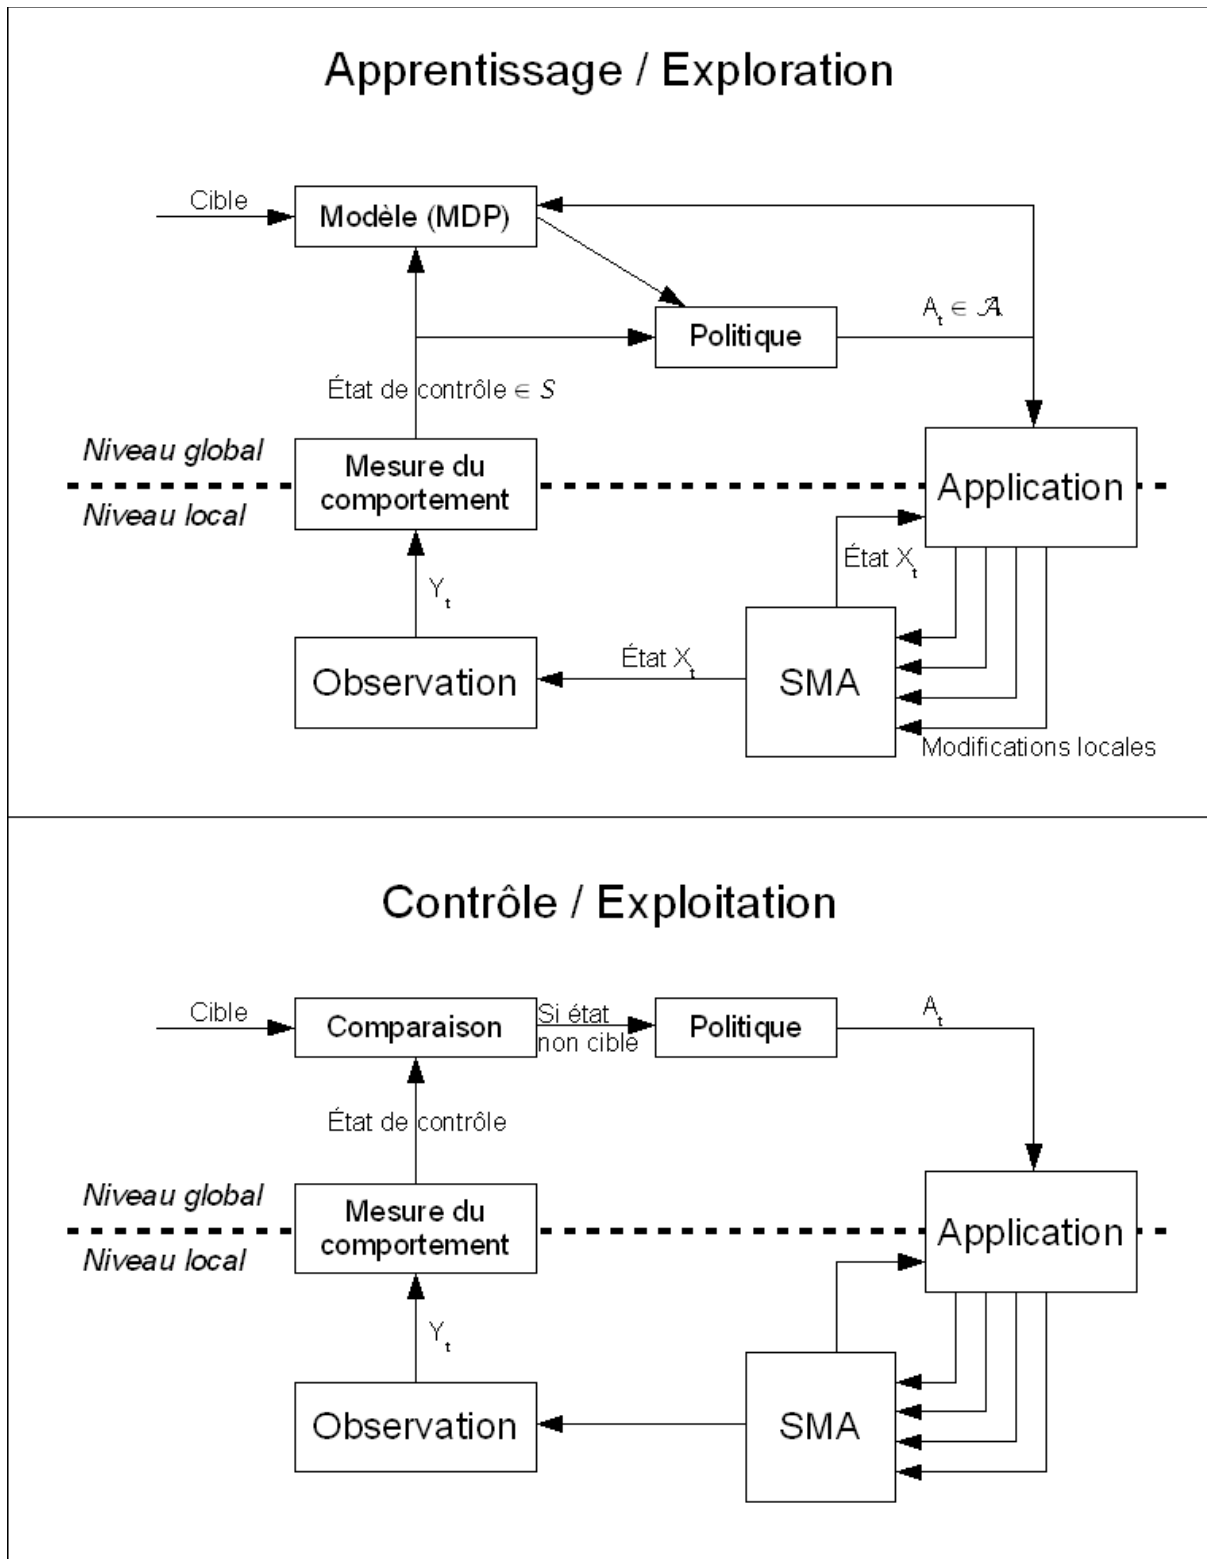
Apprentissage / Exploration

Cible

Modèle (MDP)

Politique

$A_t \in \mathcal{A}$

État de contrôle $\in S$

Niveau global

Niveau local

Mesure du comportement

Application

État $X_t$

$Y_t$

Observation

État $X_t$

SMA

Modifications locales

Contrôle / Exploitation

Cible

Comparaison

Si état non cible

Politique

$A_t$

État de contrôle

Niveau global

Niveau local

Mesure du comportement

Application

$Y_t$

Observation

SMA